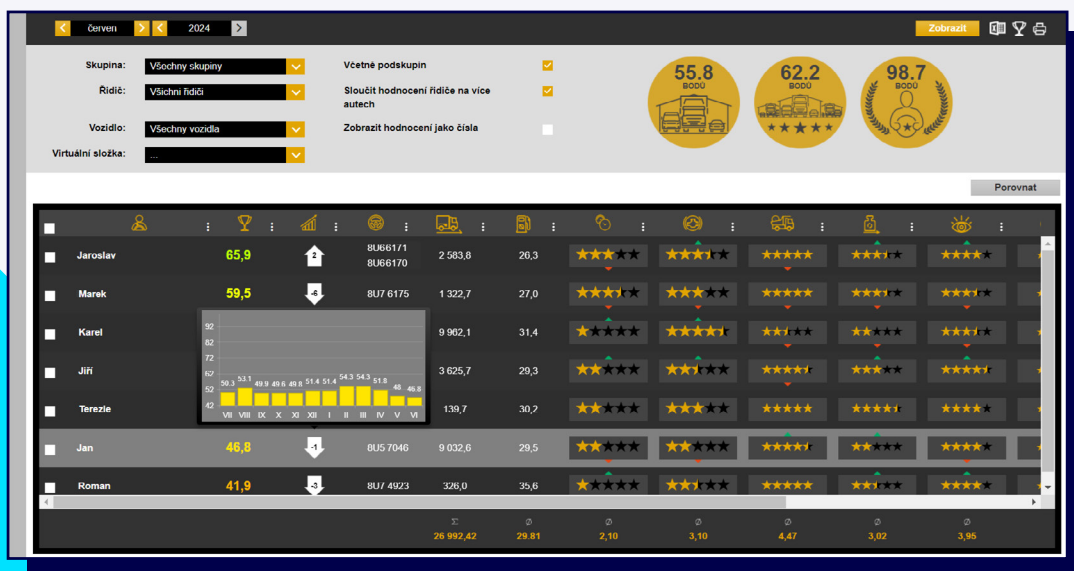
červen 2024 Zobrazit

Skupina: Všechny skupiny
Řidič: Všichni řidiči
Vozidlo: Všechny vozidla
Virtuální složka: ...

Včetně podskupin
Sloučit hodnocení řidiče na více autech
Zobrazit hodnocení jako čísla

55.8 BODŮ
62.2 BODŮ
98.7 BODŮ

Porovnat

| | | | | | | | | | | | |
|---|---|---|---|---|---|---|---|---|---|---|---|
| Jaroslav | 65,9 | 2 | 8U6 6171 8U6 6170 | 2 583,8 | 26,3 | | | | | | |
| Marek | 59,5 | -6 | 8U7 6175 | 1 322,7 | 27,0 | | | | | | |
| Karel | | | | 9 962,1 | 31,4 | | | | | | |
| Jiří | | | | 3 625,7 | 29,3 | | | | | | |
| Terezie | | | | 139,7 | 30,2 | | | | | | |
| Jan | 46,8 | -1 | 8U5 7046 | 9 032,6 | 29,5 | | | | | | |
| Roman | 41,9 | -3 | 8U7 4923 | 326,0 | 35,6 | | | | | | |

92
82
72
62
52
42
50.3 53.1 49.9 49.6 49.8 51.4 51.4 54.3 54.3 51.8 46 46.8
VII VIII IX X XI XII I II III IV V VI

Σ 26 992,42
Ø 29.81
Ø 2,10
Ø 3,10
Ø 4,47
Ø 3,02
Ø 3,95